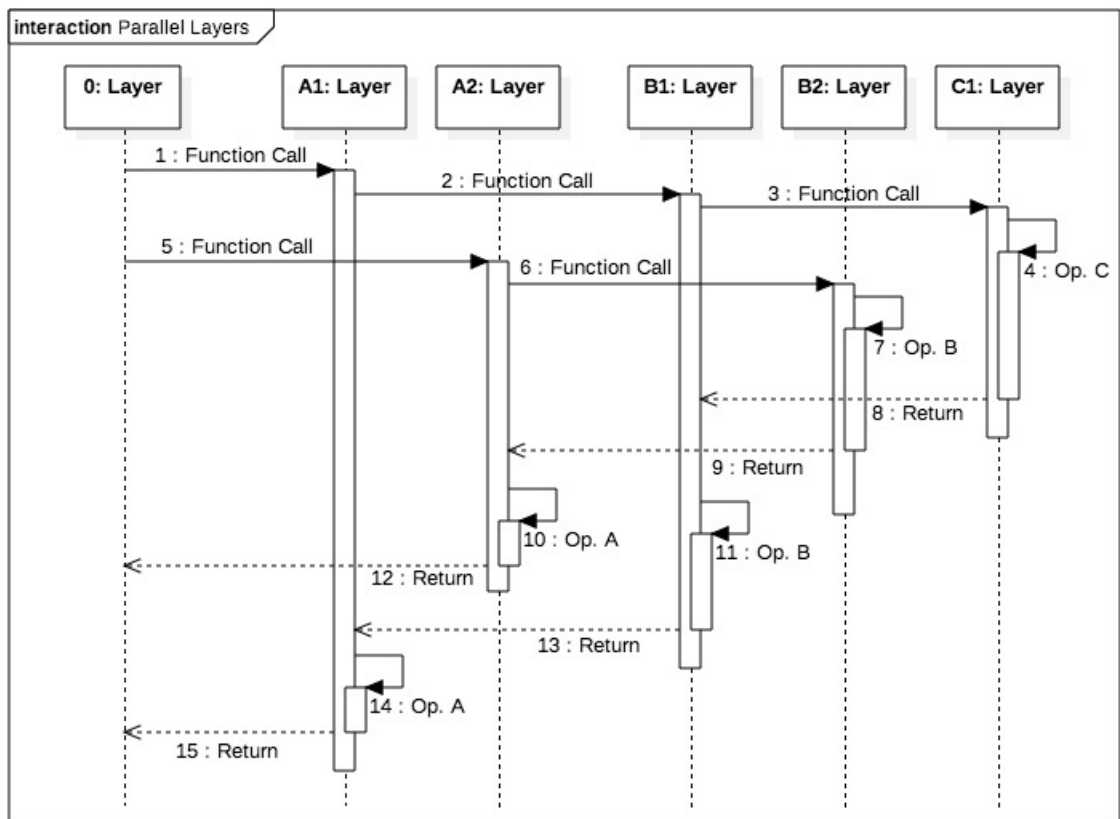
interaction Parallel Layers

0: Layer

A1: Layer

A2: Layer

B1: Layer

B2: Layer

C1: Layer

1 : Function Call

2 : Function Call

3 : Function Call

4 : Op. C

5 : Function Call

6 : Function Call

7 : Op. B

8 : Return

9 : Return

10 : Op. A

11 : Op. B

12 : Return

13 : Return

14 : Op. A

15 : Return